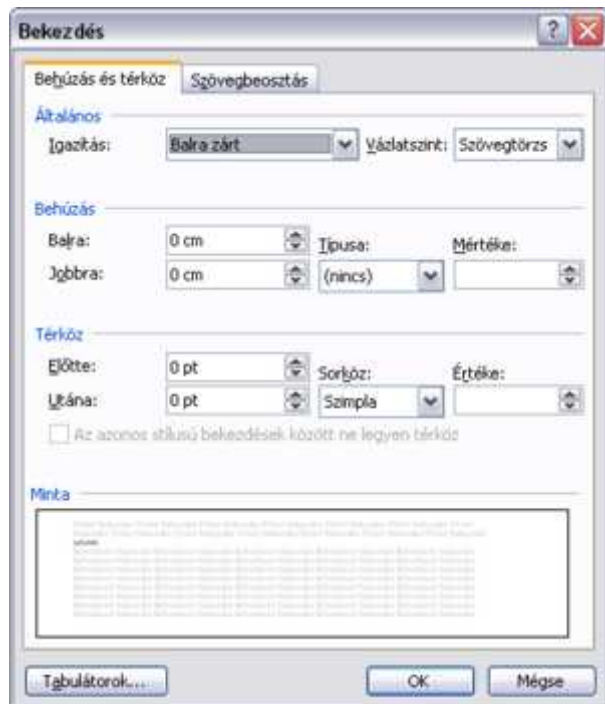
Bekezdés

?

Behúzás és térköz
Szövegbeosztás

Általános

Igazítás:
Balra zárt
Vázlatszint:
Szövegtörzs

Behúzás

Balra:
0 cm
Típusa:
Mértéke:

Jobbra:
0 cm
(nincs)

Térköz

Előtte:
0 pt
Sorköz:
Értéke:

Utána:
0 pt
Szimpla

Az azonos stílusú bekezdések között ne legyen térköz

Minta

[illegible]

Tabulátorok...
OK
Mégse